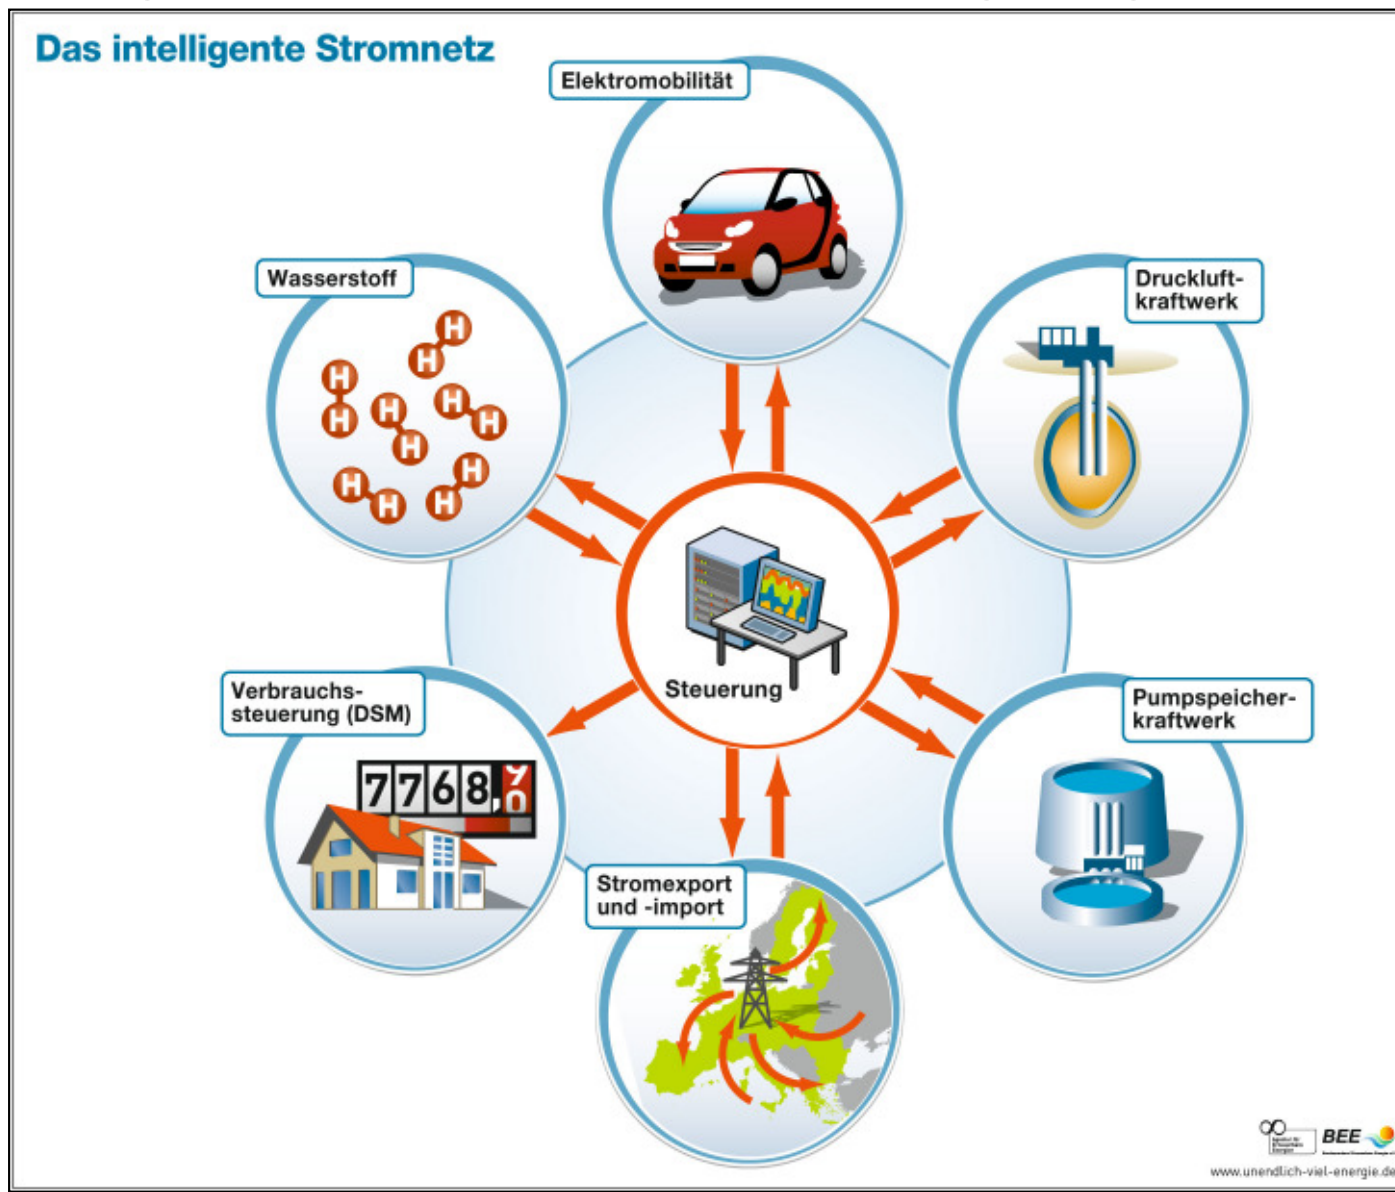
Das intelligente Stromnetz

Elektromobilität

Wasserstoff

H H H H H H H H H H H H

Druckluftkraftwerk

Steuerung

Verbrauchssteuerung (DSM)

7768,70

Pumpspeicherkraftwerk

Stromexport und -import

BEE

www.unendlich-viel-energie.de